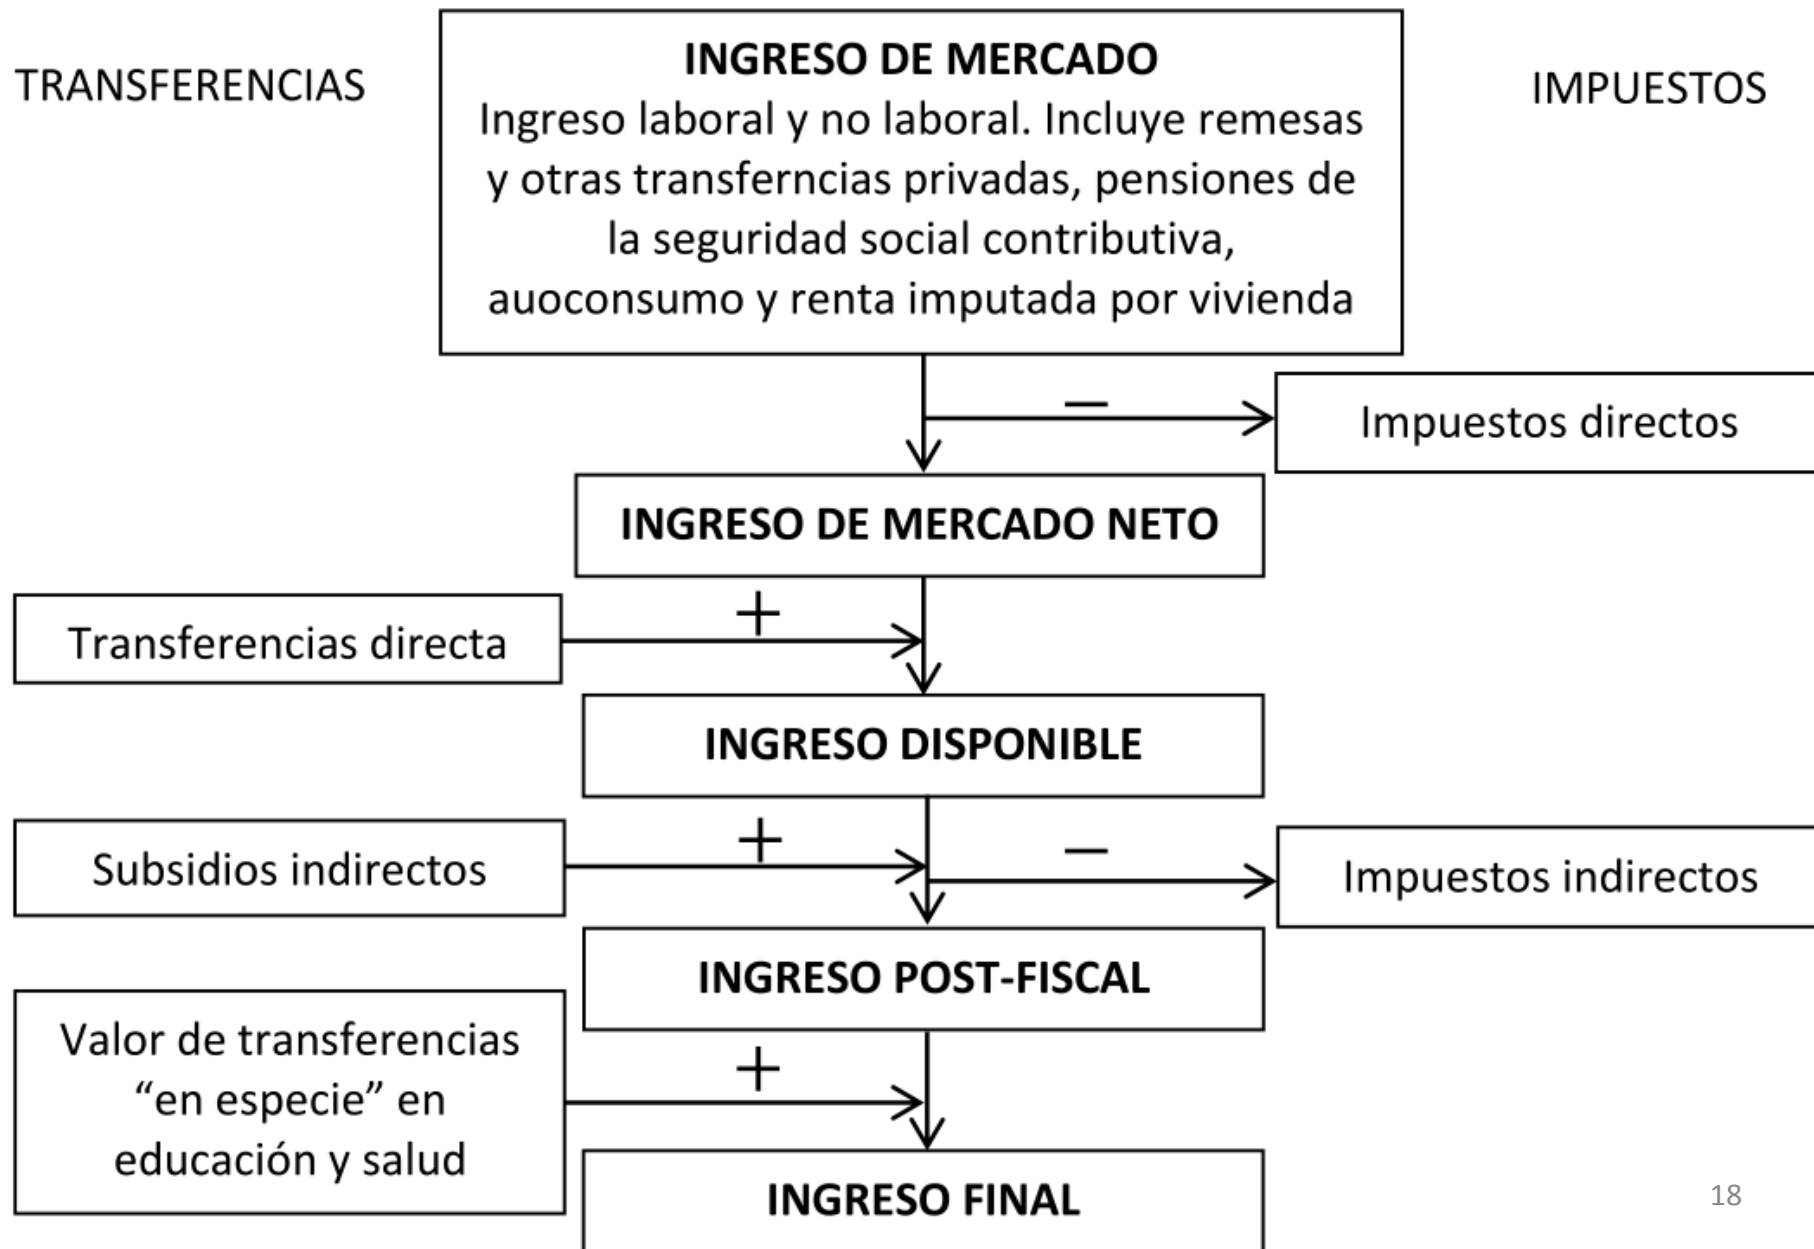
TRANSFERENCIAS

INGRESO DE MERCADO
Ingreso laboral y no laboral. Incluye remesas y otras transferncias privadas, pensiones de la seguridad social contributiva, auoconsumo y renta imputada por vivienda

IMPUESTOS

–

Impuestos directos

INGRESO DE MERCADO NETO

Transferencias directa

+

INGRESO DISPONIBLE

Subsidios indirectos

+

–

Impuestos indirectos

INGRESO POST-FISCAL

Valor de transferencias “en especie” en educación y salud

+

INGRESO FINAL

18